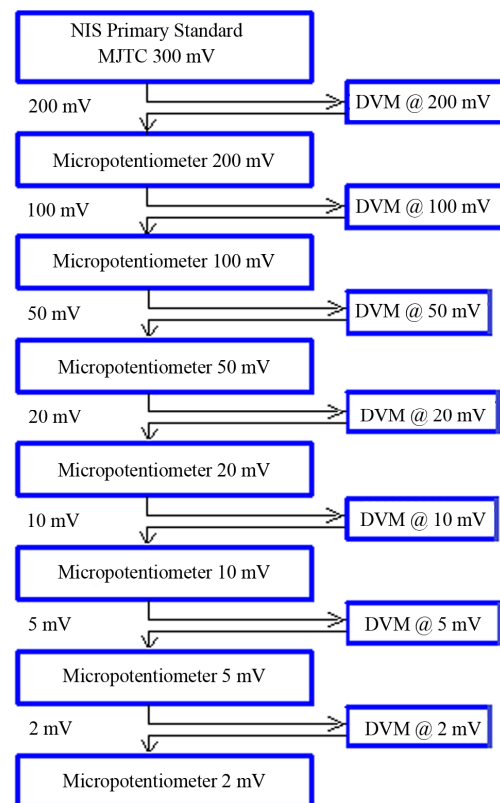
NIS Primary Standard
MJTC 300 mV

200 mV

DVM @ 200 mV

Micropotentiometer 200 mV

100 mV

DVM @ 100 mV

Micropotentiometer 100 mV

50 mV

DVM @ 50 mV

Micropotentiometer 50 mV

20 mV

DVM @ 20 mV

Micropotentiometer 20 mV

10 mV

DVM @ 10 mV

Micropotentiometer 10 mV

5 mV

DVM @ 5 mV

Micropotentiometer 5 mV

2 mV

DVM @ 2 mV

Micropotentiometer 2 mV